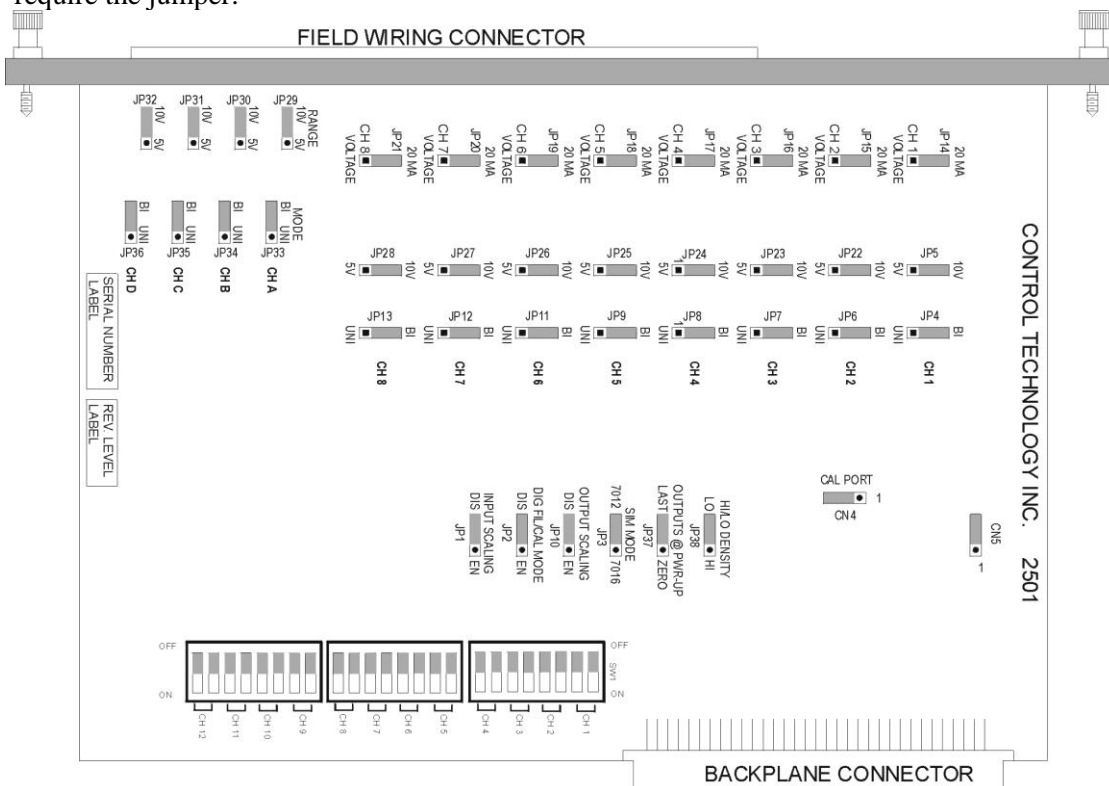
require the jumper.

FIELD WIRING CONNECTOR

JP32 10V 5V
JP31 10V 5V
JP30 10V 5V
JP29 RANGE 10V 5V

CH 8 VOLTAGE JP21 20 MA
CH 7 VOLTAGE JP20 20 MA
CH 6 VOLTAGE JP19 20 MA
CH 5 VOLTAGE JP18 20 MA
CH 4 VOLTAGE JP17 20 MA
CH 3 VOLTAGE JP16 20 MA
CH 2 VOLTAGE JP15 20 MA
CH 1 VOLTAGE JP14 20 MA

BI UNI JP36 CH D
BI UNI JP35 CH C
BI UNI JP34 CH B
MODE BI UNI JP33 CH A

JP28 5V 10V
JP27 5V 10V
JP26 5V 10V
JP25 5V 10V
JP24 5V 10V
JP23 5V 10V
JP22 5V 10V
JP5 5V 10V

JP13 UNI BI
JP12 UNI BI
JP11 UNI BI
JP9 UNI BI
JP8 UNI BI
JP7 UNI BI
JP6 UNI BI
JP4 UNI BI

CH 8 CH 7 CH 6 CH 5 CH 4 CH 3 CH 2 CH 1

SERIAL NUMBER LABEL

REV. LEVEL LABEL

CONTROL TECHNOLOGY INC. 2501

CAL PORT 1 CN4

CN5 1

INPUT SCALING DIS EN JP1
DIG FIL/CAL MODE DIS EN JP2
OUTPUT SCALING DIS EN JP10
SIM MODE 7012 7016 JP3
OUTPUTS @ PWR-UP LAST ZERO JP37
HI/LO DENSITY LO HI JP38

OFF ON SW1 OFF ON

CH 12 CH 11 CH 10 CH 9 CH 8 CH 7 CH 6 CH 5 CH 4 CH 3 CH 2 CH 1

BACKPLANE CONNECTOR